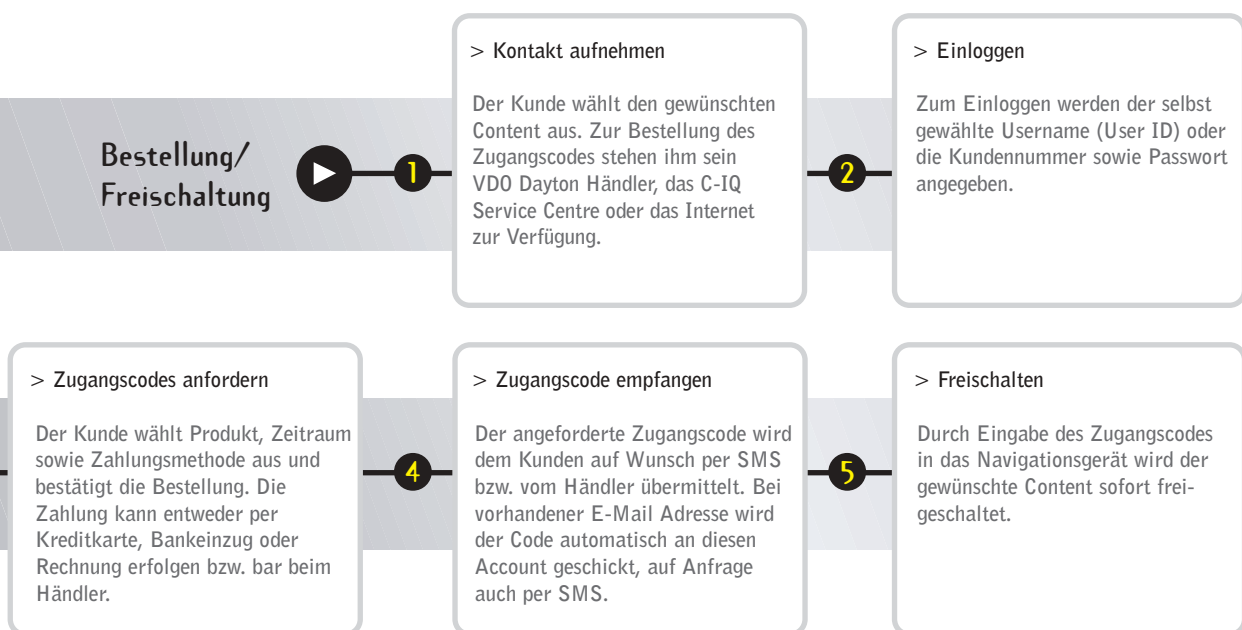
Bestellung/ Freischaltung

1

> Kontakt aufnehmen

Der Kunde wählt den gewünschten Content aus. Zur Bestellung des Zugangscodes stehen ihm sein VDO Dayton Händler, das C-IQ Service Centre oder das Internet zur Verfügung.

2

> Einloggen

Zum Einloggen werden der selbst gewählte Username (User ID) oder die Kundennummer sowie Passwort angegeben.

> Zugangscodes anfordern

Der Kunde wählt Produkt, Zeitraum sowie Zahlungsmethode aus und bestätigt die Bestellung. Die Zahlung kann entweder per Kreditkarte, Bankeinzug oder Rechnung erfolgen bzw. bar beim Händler.

4

> Zugangscode empfangen

Der angeforderte Zugangscode wird dem Kunden auf Wunsch per SMS bzw. vom Händler übermittelt. Bei vorhandener E-Mail Adresse wird der Code automatisch an diesen Account geschickt, auf Anfrage auch per SMS.

5

> Freischalten

Durch Eingabe des Zugangscodes in das Navigationsgerät wird der gewünschte Content sofort freigeschaltet.